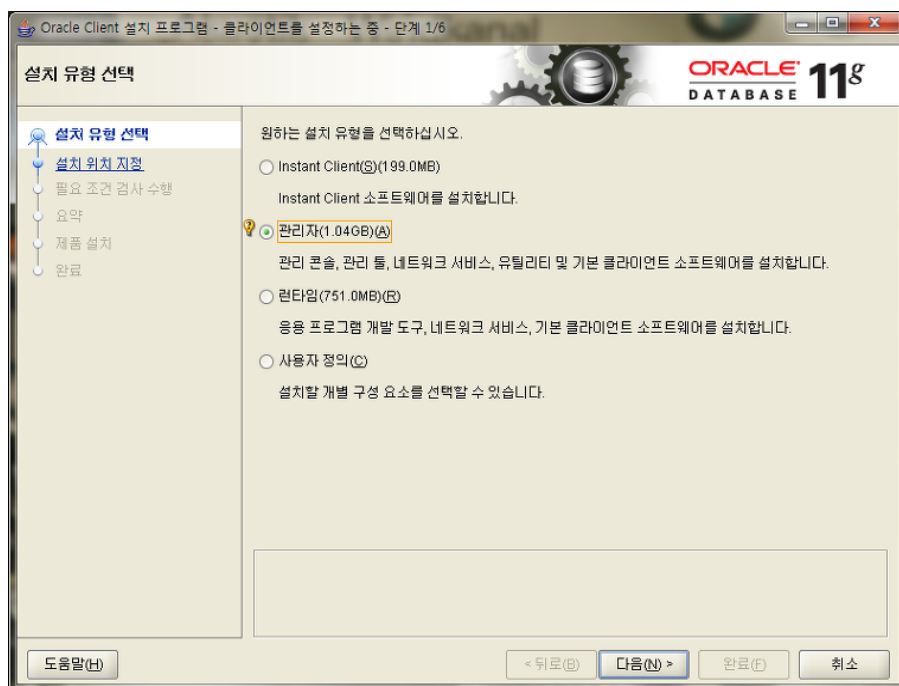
Oracle Client 설치 프로그램 - 클라이언트를 설정하는 중 - 단계 1/6

설치 유형 선택

ORACLE DATABASE 11g

설치 유형 선택
설치 위치 지정
필요 조건 검사 수행
요약
제품 설치
완료

원하는 설치 유형을 선택하십시오.

Instant Client(S)(199.0MB)

Instant Client 소프트웨어를 설치합니다.

관리자(1.04GB)(A)

관리 콘솔, 관리 툴, 네트워크 서비스, 유틸리티 및 기본 클라이언트 소프트웨어를 설치합니다.

런타임(751.0MB)(R)

응용 프로그램 개발 도구, 네트워크 서비스, 기본 클라이언트 소프트웨어를 설치합니다.

사용자 정의(C)

설치할 개별 구성 요소를 선택할 수 있습니다.

도움말(H)

< 뒤로(B) 다음(N) > 완료(F) 취소